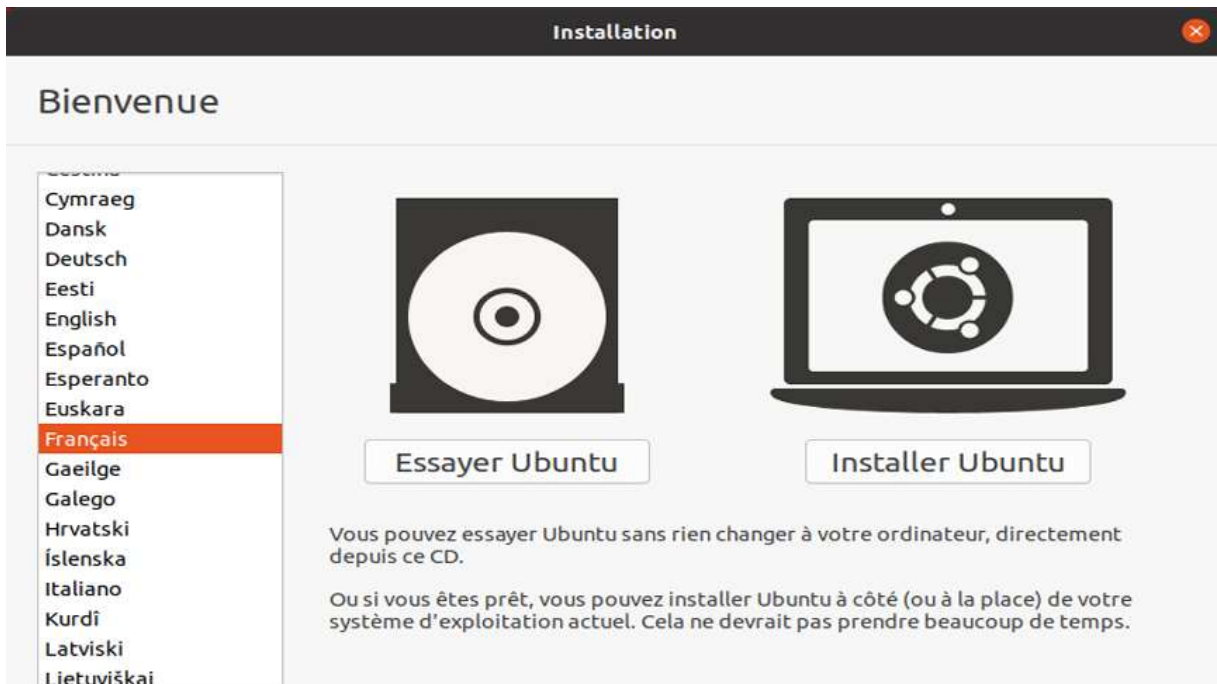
Installation

Bienvenue

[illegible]
Cymraeg
Dansk
Deutsch
Eesti
English
Español
Esperanto
Euskara
Français
Gaeilge
Galego
Hrvatski
Íslenska
Italiano
Kurdî
Latviski
Lietuviškai

Essayer Ubuntu

Installer Ubuntu

Vous pouvez essayer Ubuntu sans rien changer à votre ordinateur, directement depuis ce CD.

Ou si vous êtes prêt, vous pouvez installer Ubuntu à côté (ou à la place) de votre système d'exploitation actuel. Cela ne devrait pas prendre beaucoup de temps.